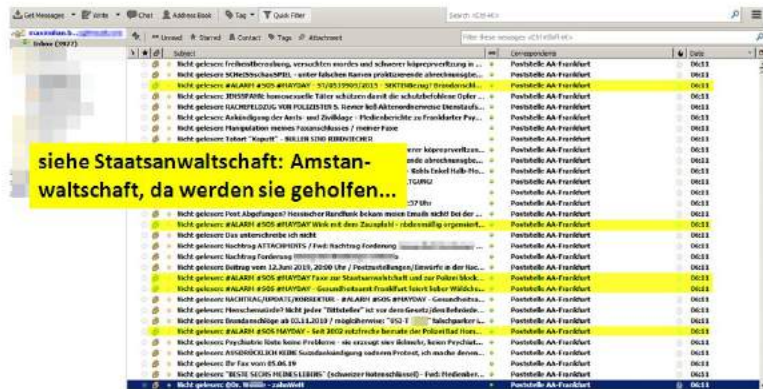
Get Messages | Write | Chat | Address Book | Tag | Quick Filter

Search <Ctrl+K>

maximilian.b...
Inbox (3927)

Unread | Starred | Contact | Tags | Attachment

Filter these messages <Ctrl+Shift+K>

Subject | Correspondents | Date

Nicht gelesen: Freiheitsberaubung, versuchten morden und schwerer körperverletzung in ... | Poststelle AA-Frankfurt | 06:11
Nicht gelesen: SCHEIßSchachSPIEL - unter falschen Namen praktizierende abrechnungsbe... | Poststelle AA-Frankfurt | 06:11
Nicht gelesen: #ALARM #SOS #MAYDAY - 5?/0519905/2015 - SEKTEBezug? Brandanschl... | Poststelle AA-Frankfurt | 06:11
Nicht gelesen: JENSSPAHN: homosexuelle Täter schützen damit die schutzbefohlene Opfer ... | Poststelle AA-Frankfurt | 06:11
Nicht gelesen: RACHEFELDZUG VON POLIZISTEN S. Renner läßt Aktenordnerweise Dienstaufs... | Poststelle AA-Frankfurt | 06:11
Nicht gelesen: Ankündigung der Amts- und Zivilklage - Pflegeberichte zu Frankfurter Psy... | Poststelle AA-Frankfurt | 06:11
Nicht gelesen: Manipulation meines Faxanschlusses / meiner Faxe | Poststelle AA-Frankfurt | 06:11
Nicht gelesen: Totort "Kopruft" - BULLEN SIND BRECHER | Poststelle AA-Frankfurt | 06:11

siehe Staatsanwaltschaft: Amstanwaltschaft, da werden sie geholfen...

Nicht gelesen: Post Abgefangen? Hessischer Handfunk bekam meinen Emails nicht! Bei der ... | Poststelle AA-Frankfurt | 06:11
Nicht gelesen: #ALARM #SOS #MAYDAY Wink mit dem Zaunpfahl - rbdesmäßig organisiert... | Poststelle AA-Frankfurt | 06:11
Nicht gelesen: Das unterschreibe ich nicht | Poststelle AA-Frankfurt | 06:11
Nicht gelesen: Nachtrag ATTACHMENTS / Fwd: Nachtrag Forderung | Poststelle AA-Frankfurt | 06:11
Nicht gelesen: Nachtrag Forderung | Poststelle AA-Frankfurt | 06:11
Nicht gelesen: Beitrag vom 12.Juni 2019, 20:00 Uhr / Postzustellungen/Einwürfe in der Nac... | Poststelle AA-Frankfurt | 06:11
Nicht gelesen: #ALARM #SOS #MAYDAY Faxe zur Staatsanwaltschaft und zur Polizei block... | Poststelle AA-Frankfurt | 06:11
Nicht gelesen: #ALARM #SOS #MAYDAY - Gesundheitsamt Frankfurt feiert lieber Waldsche... | Poststelle AA-Frankfurt | 06:11
Nicht gelesen: NACHTRAG/UPDATE/KORREKTUR - #ALARM #SOS #MAYDAY - Gesundheitsa... | Poststelle AA-Frankfurt | 06:11
Nicht gelesen: Menschenwürde? Nicht jeder "Bittsteller" ist vor dem Gesetz/den Behörde... | Poststelle AA-Frankfurt | 06:11
Nicht gelesen: Brandanschläge ab 03.11.2018 / möglicherweise: "052-7 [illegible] falschparker i... | Poststelle AA-Frankfurt | 06:11
Nicht gelesen: #ALARM #SOS MAYDAY - Seit 2002 rufschreiende benutze der Polizei?ad Hom... | Poststelle AA-Frankfurt | 06:11
Nicht gelesen: Psychiatrie lösts keine Probleme - sie erzeugt sie: Ihilmohr, keine Psychiat... | Poststelle AA-Frankfurt | 06:11
Nicht gelesen: AUSDRÜCKLICH KEINE Suizidankündigung sondern Protest, ich mache denen... | Poststelle AA-Frankfurt | 06:11
Nicht gelesen: Re: Fax vom 05.06.19 | Poststelle AA-Frankfurt | 06:11
Nicht gelesen: "BESTE SECHS MEINES LEBENS" (schweizer Notenschlüssel) - Fwd: Freiheitsber... | Poststelle AA-Frankfurt | 06:11
Nicht gelesen: @Dr. W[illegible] - zahnWelt | Poststelle AA-Frankfurt | 06:11